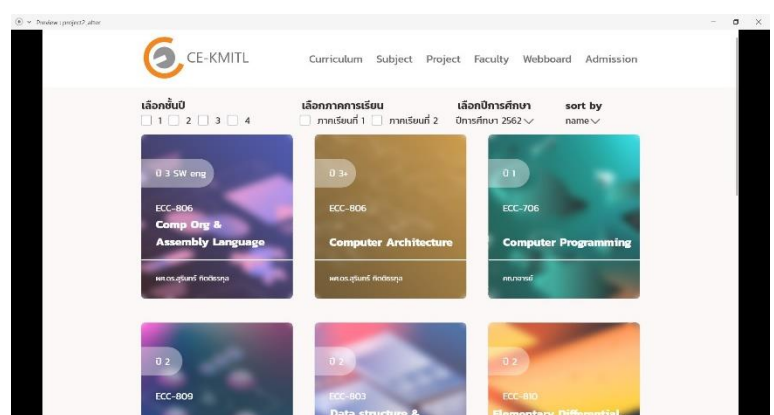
Preview - project2.adxd

CE-KMITL

Curriculum Subject Project Faculty Webboard Admission

เลือกชั้นปี
1 2 3 4

เลือกภาคการเรียน
ภาคเรียนที่ 1 ภาคเรียนที่ 2

เลือกปีการศึกษา
ปีการศึกษา 2562

sort by
name

ปี 3 SW eng
ECC-806
Comp Org & Assembly Language
ผศ.ดร.สุรินทร์ กิตติธรกุล

ปี 3+
ECC-806
Computer Architecture
ผศ.ดร.สุรินทร์ กิตติธรกุล

ปี 1
ECC-706
Computer Programming
คณาจารย์

ปี 2
ECC-809

ปี 2
ECC-803
Data structure &

ปี 2
ECC-810
Elementary Differential